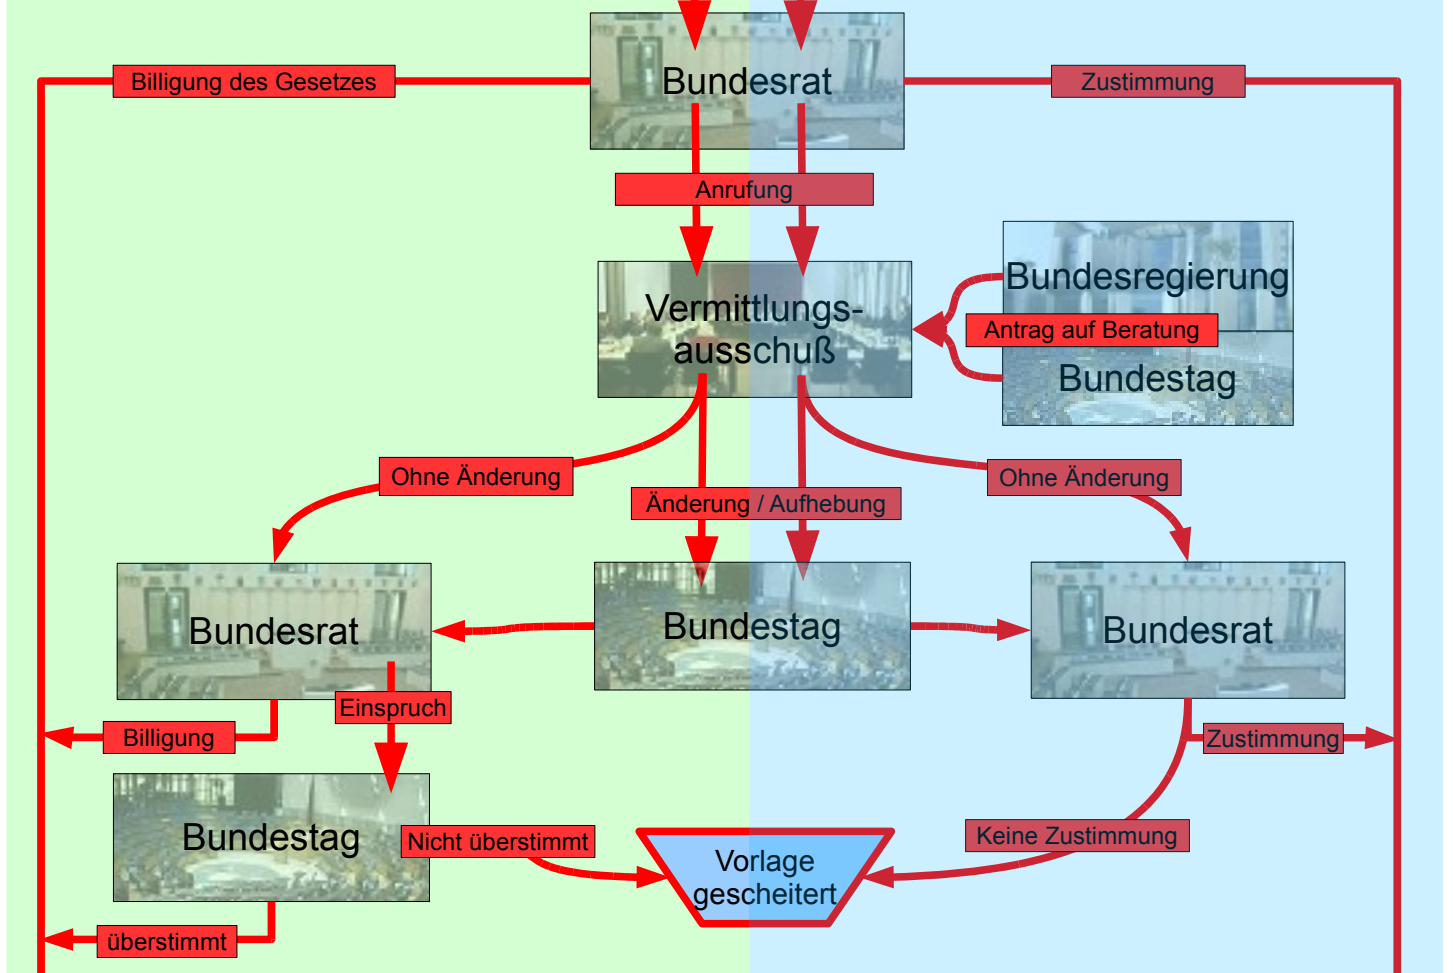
Bundesrat

Billigung des Gesetzes

Zustimmung

Anrufung

Vermittlungsausschuß

Bundesregierung

Antrag auf Beratung

Bundestag

Ohne Änderung

Änderung / Aufhebung

Ohne Änderung

Bundesrat

Bundestag

Bundesrat

Einspruch

Billigung

Zustimmung

Bundestag

Nicht überstimmt

Vorlage gescheitert

Keine Zustimmung

überstimmt